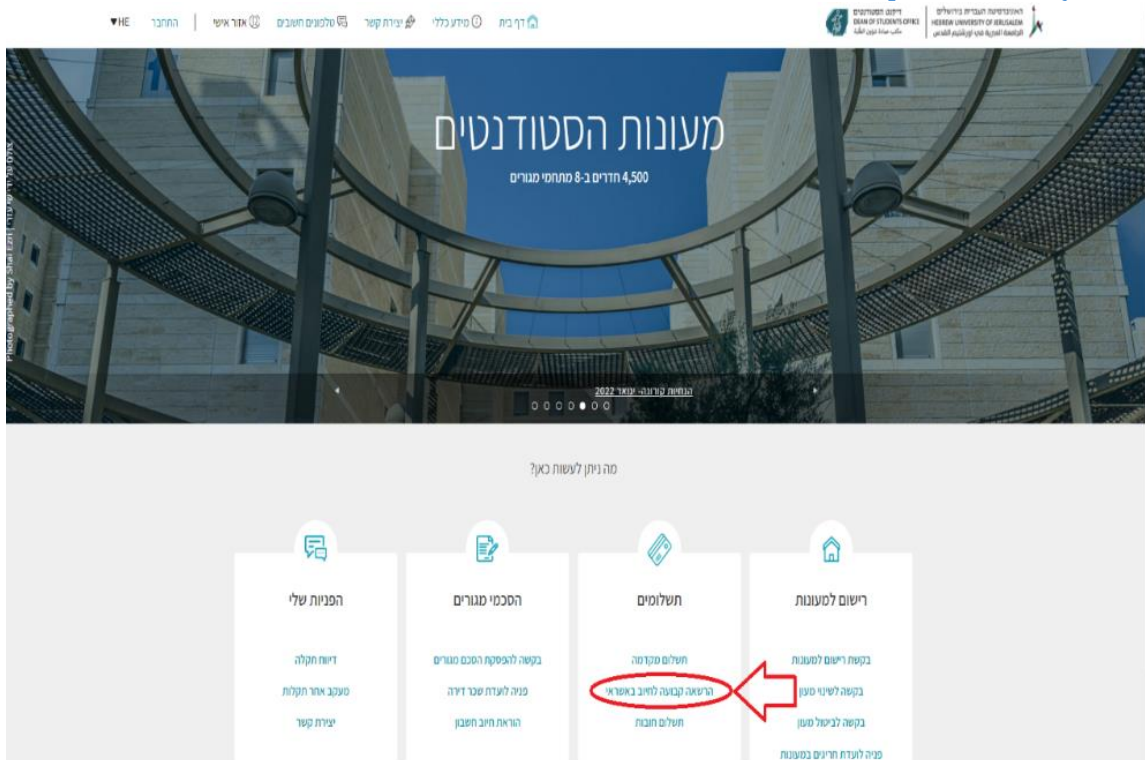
דף בית | מידע כללי | יצירת קשר | טלפונים חשובים | אזור אישי | התחבר | HE

דיקנט הסטודנטים
DEAN OF STUDENTS OFFICE

האוניברסיטה העברית בירושלים
HEBREW UNIVERSITY OF JERUSALEM
الجامعة العبرية في اورشليم القدس

מעונות הסטודנטים
4,500 חדרים ב-8 מתחמי מגורים

הנחיות קורונה- ינואר 2022

Photographed by Shai Ezri

מה ניתן לעשות כאן?

רישום למעונות
בקשת רישום למעונות
בקשה לשינוי מעון
בקשה לביטול מעון
פניה לועדת חריגים במעונות

תשלומים
תשלום מקדמה
הרשאה קבועה לחיוב באשראי
תשלום חובות

הסכמי מגורים
בקשה להפסקת הסכם מגורים
פניה לועדת שכר דירה
הוראת חיוב חשבון

הפניות שלי
דיווח תקלה
מעקב אחר תקלות
יצירת קשר